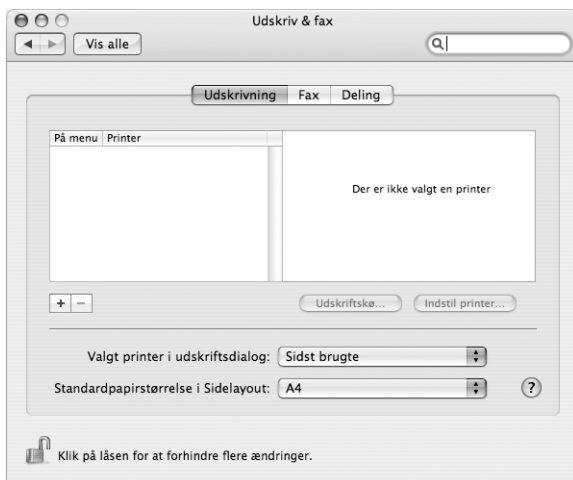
Udskriv & fax

Vis alle

Udskrivning | Fax | Deling

| På menu | Printer |
|---|---|

Der er ikke valgt en printer

+ −

Udskriftskø...

Indstil printer...

Valgt printer i udskriftsdialog: Sidst brugte

Standardpapirstørrelse i Sidelayout: A4

?

Klik på låsen for at forhindre flere ændringer.